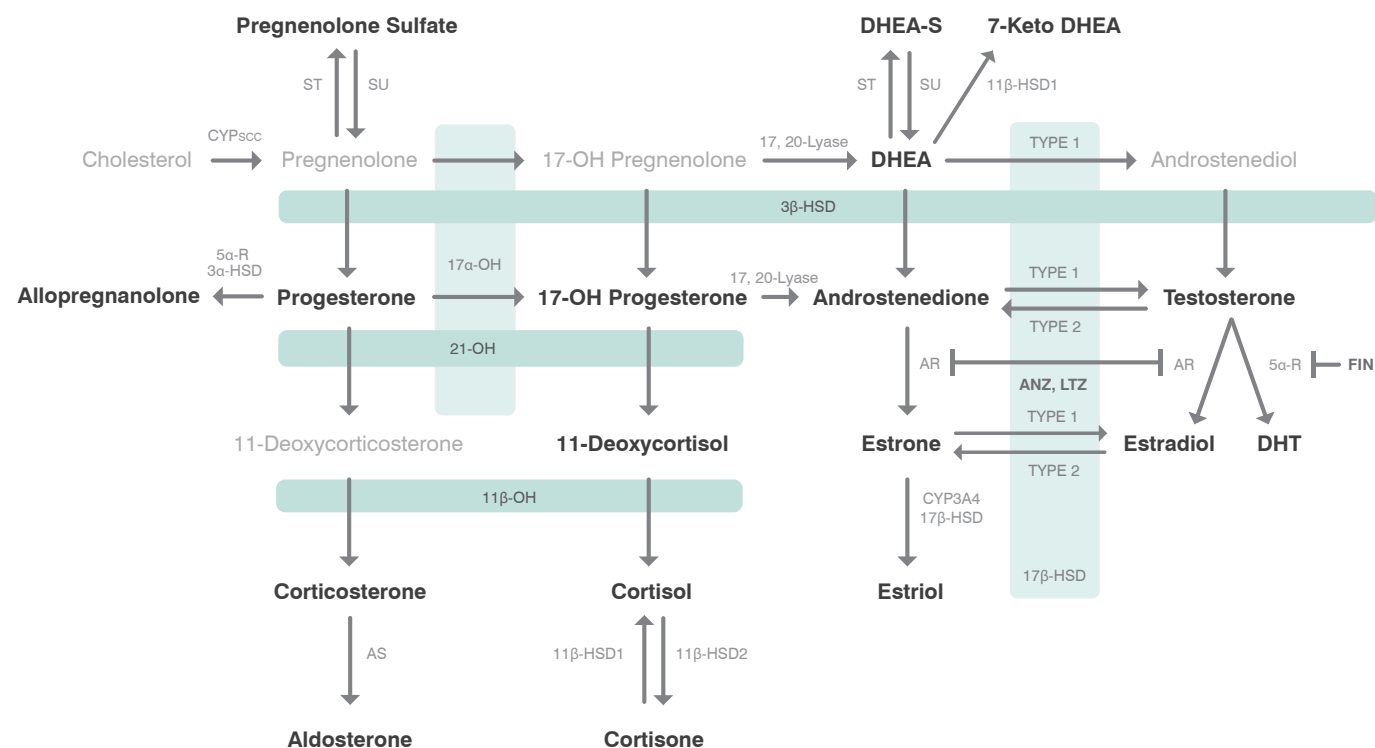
Pregnenolone Sulfate

DHEA-S

7-Keto DHEA

ST

SU

ST

SU

11β-HSD1

CYPscc

Cholesterol

Pregnenolone

17-OH Pregnenolone

17, 20-Lyase

DHEA

TYPE 1

Androstenediol

3β-HSD

5α-R
3α-HSD

17α-OH

17, 20-Lyase

TYPE 1

Allopregnanolone

Progesterone

17-OH Progesterone

Androstenedione

Testosterone

TYPE 2

21-OH

AR

AR

5α-R

FIN

ANZ, LTZ

TYPE 1

11-Deoxycorticosterone

11-Deoxycortisol

Estrone

Estradiol

DHT

TYPE 2

11β-OH

CYP3A4
17β-HSD

Corticosterone

Cortisol

Estriol

17β-HSD

AS

11β-HSD1

11β-HSD2

Aldosterone

Cortisone